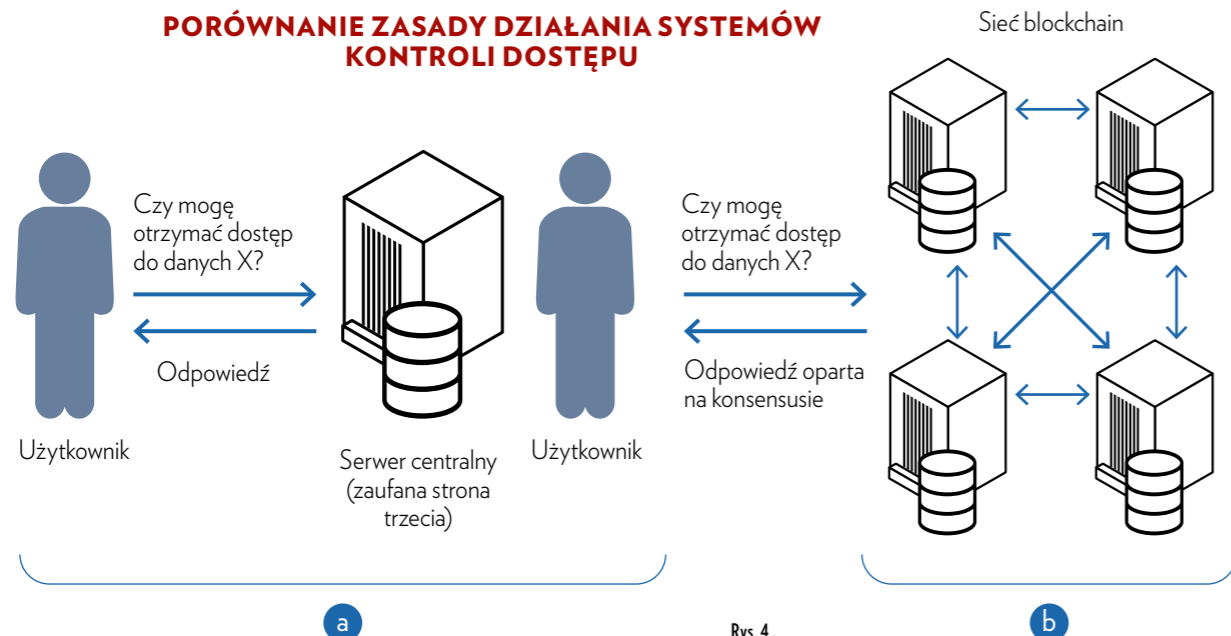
PORÓWNANIE ZASADY DZIAŁANIA SYSTEMÓW KONTROLI DOSTĘPU

Sieć blockchain

Czy mogę otrzymać dostęp do danych X?

Odpowiedź

Użytkownik

Serwer centralny (zaufana strona trzecia)

Użytkownik

Czy mogę otrzymać dostęp do danych X?

Odpowiedź oparta na konsensusie

a

Rys. 4.

b